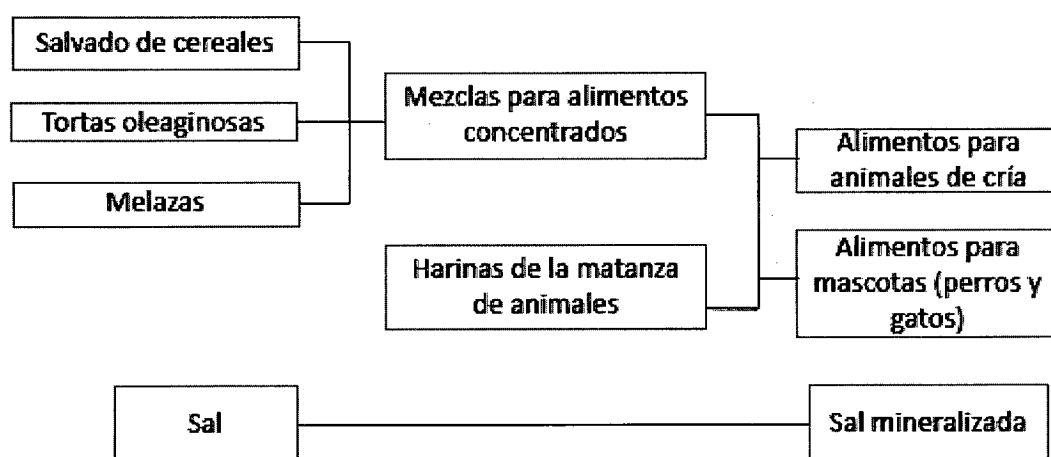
Salvado de cereales

Tortas oleaginosas

Melazas

Mezclas para alimentos concentrados

Alimentos para animales de cría

Harinas de la matanza de animales

Alimentos para mascotas (perros y gatos)

Sal

Sal mineralizada